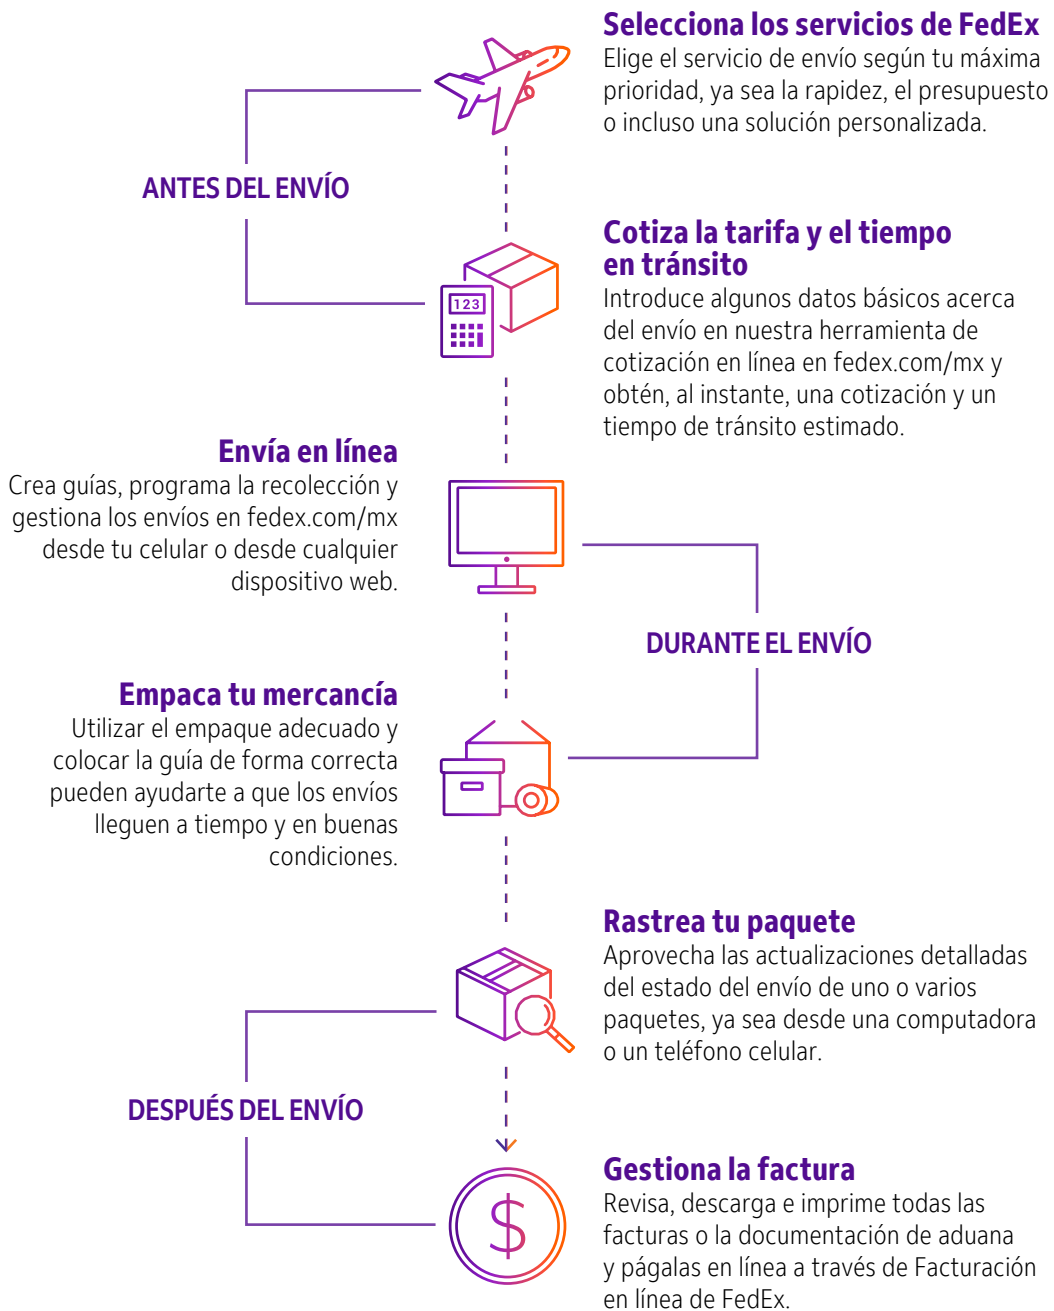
Selecciona los servicios de FedEx
Elige el servicio de envío según tu máxima prioridad, ya sea la rapidez, el presupuesto o incluso una solución personalizada.

ANTES DEL ENVÍO

123

Cotiza la tarifa y el tiempo en tránsito
Introduce algunos datos básicos acerca del envío en nuestra herramienta de cotización en línea en fedex.com/mx y obtén, al instante, una cotización y un tiempo de tránsito estimado.

Envía en línea
Crea guías, programa la recolección y gestiona los envíos en fedex.com/mx desde tu celular o desde cualquier dispositivo web.

DURANTE EL ENVÍO

Empaca tu mercancía
Utilizar el empaque adecuado y colocar la guía de forma correcta pueden ayudarte a que los envíos lleguen a tiempo y en buenas condiciones.

Rastrea tu paquete
Aprovecha las actualizaciones detalladas del estado del envío de uno o varios paquetes, ya sea desde una computadora o un teléfono celular.

DESPUÉS DEL ENVÍO

$

Gestiona la factura
Revisa, descarga e imprime todas las facturas o la documentación de aduana y págalas en línea a través de Facturación en línea de FedEx.